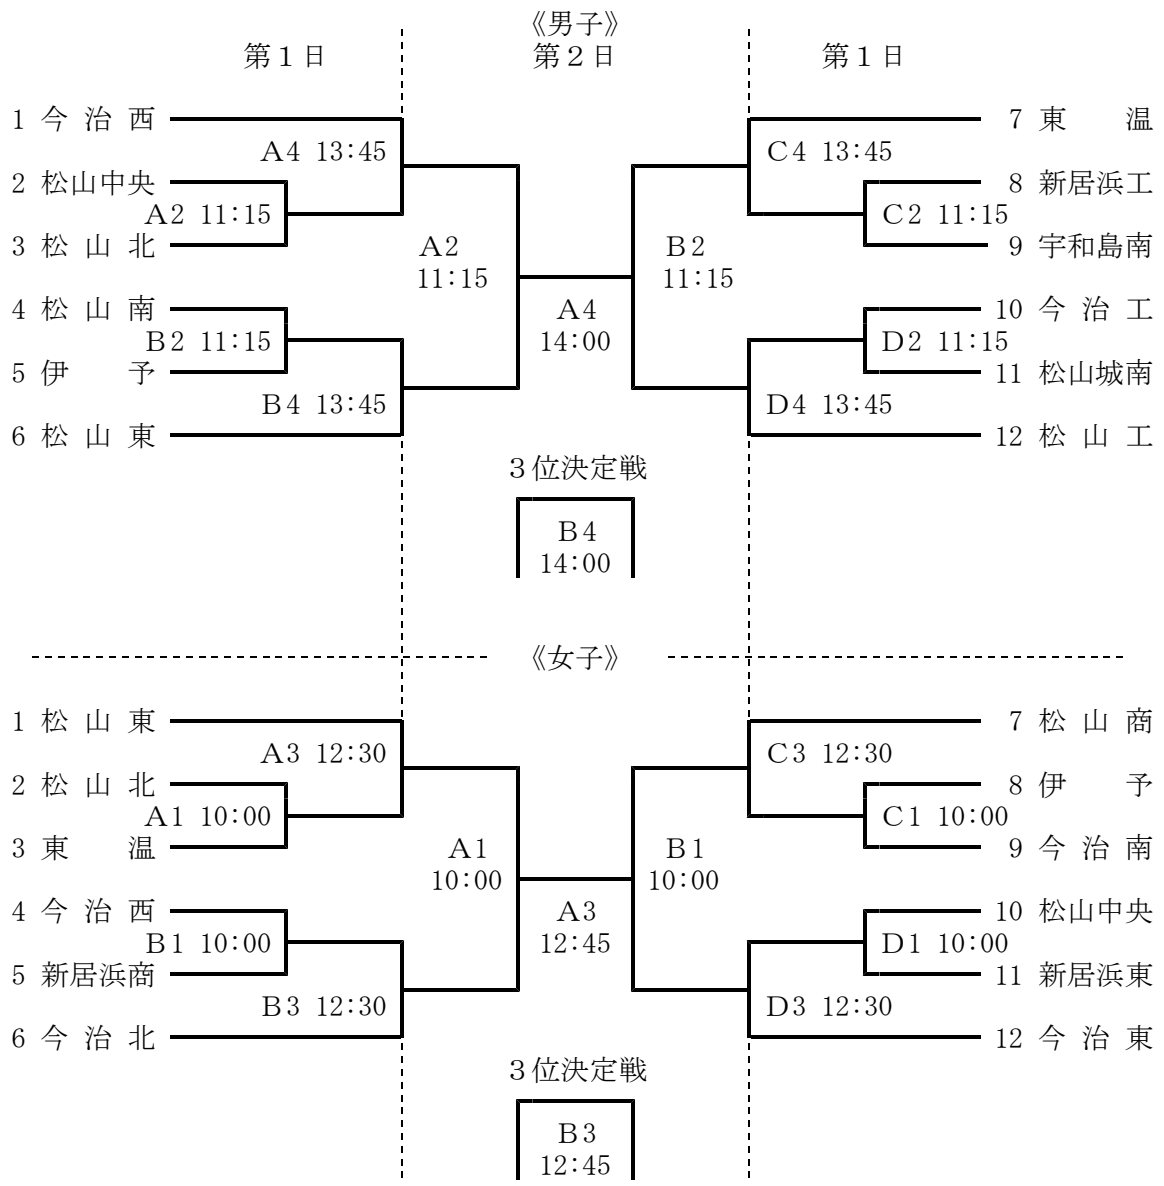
《男子》

第１日

第２日

第１日

1 今治西

A4 13:45

2 松山中央

A2 11:15

3 松山北

4 松山南

B2 11:15

5 伊予

B4 13:45

6 松山東

A2
11:15

A4
14:00

B2
11:15

7 東温

C4 13:45

8 新居浜工

C2 11:15

9 宇和島南

10 今治工

D2 11:15

11 松山城南

D4 13:45

12 松山工

３位決定戦

B4
14:00

《女子》

1 松山東

A3 12:30

2 松山北

A1 10:00

3 東温

4 今治西

B1 10:00

5 新居浜商

B3 12:30

6 今治北

A1
10:00

A3
12:45

B1
10:00

7 松山商

C3 12:30

8 伊予

C1 10:00

9 今治南

10 松山中央

D1 10:00

11 新居浜東

D3 12:30

12 今治東

３位決定戦

B3
12:45